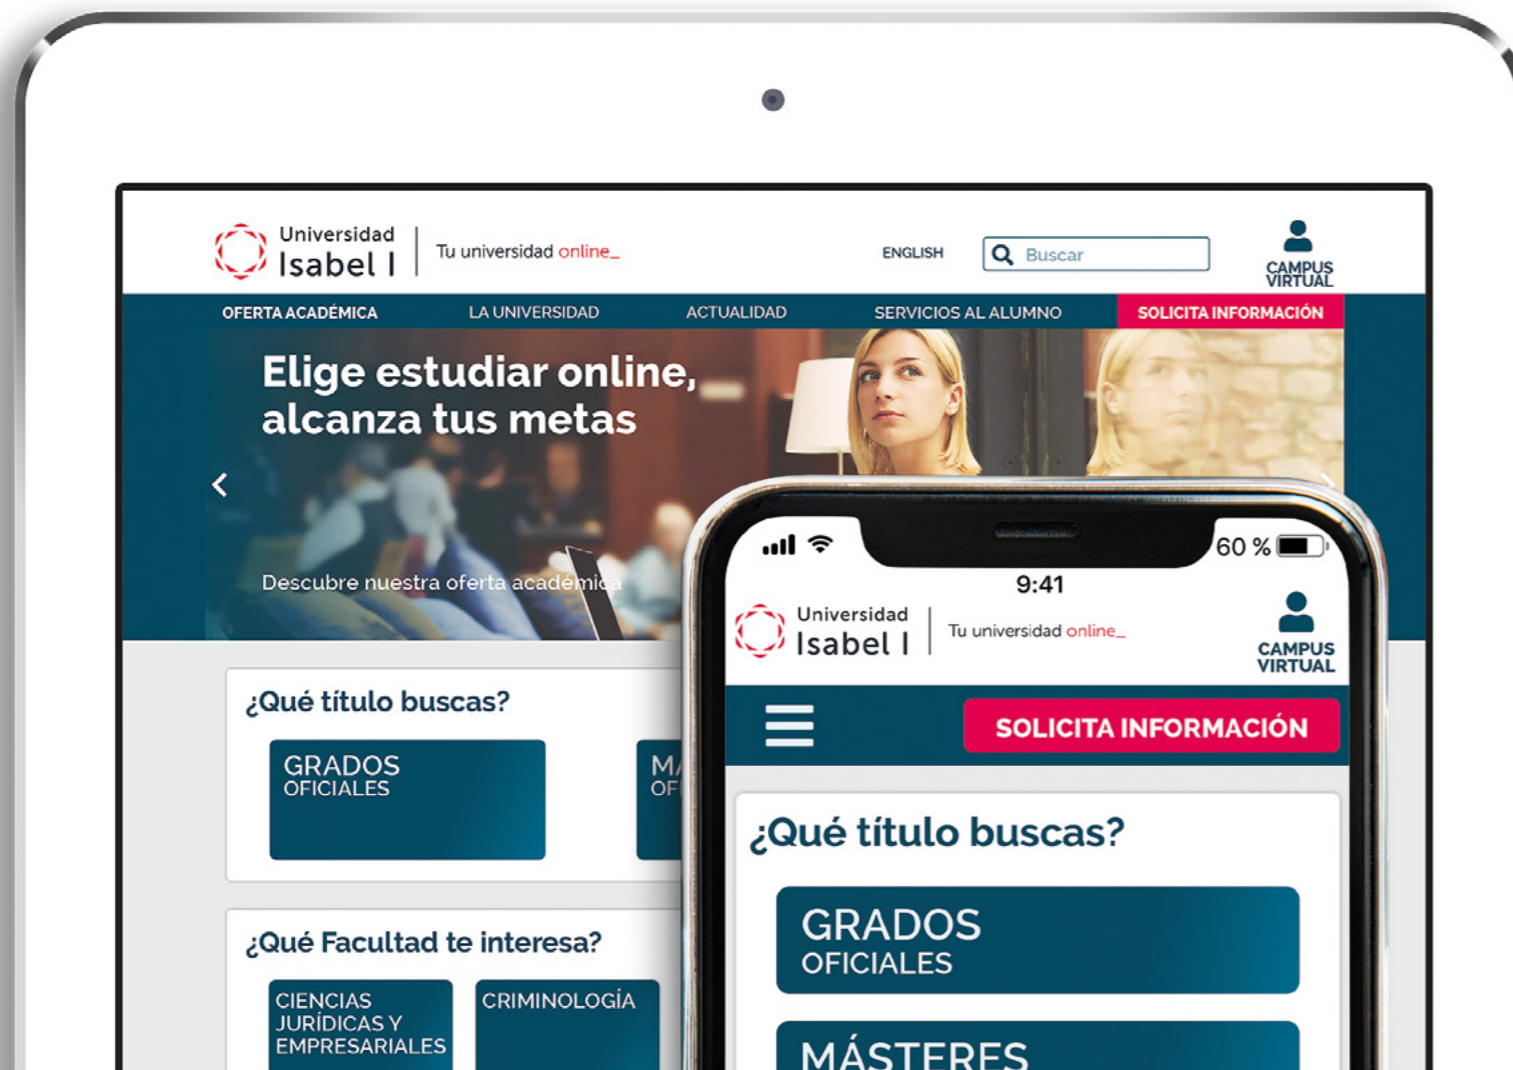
Universidad Isabel I | Tu universidad online_

ENGLISH

Buscar

CAMPUS VIRTUAL

OFERTA ACADÉMICA LA UNIVERSIDAD ACTUALIDAD SERVICIOS AL ALUMNO SOLICITA INFORMACIÓN

Elige estudiar online, alcanza tus metas

Descubre nuestra oferta académica

¿Qué título buscas?

GRADOS OFICIALES

M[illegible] OF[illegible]

¿Qué Facultad te interesa?

CIENCIAS JURÍDICAS Y EMPRESARIALES

CRIMINOLOGÍA

60 %

9:41

Universidad Isabel I | Tu universidad online_

CAMPUS VIRTUAL

SOLICITA INFORMACIÓN

¿Qué título buscas?

GRADOS OFICIALES

MÁSTERES